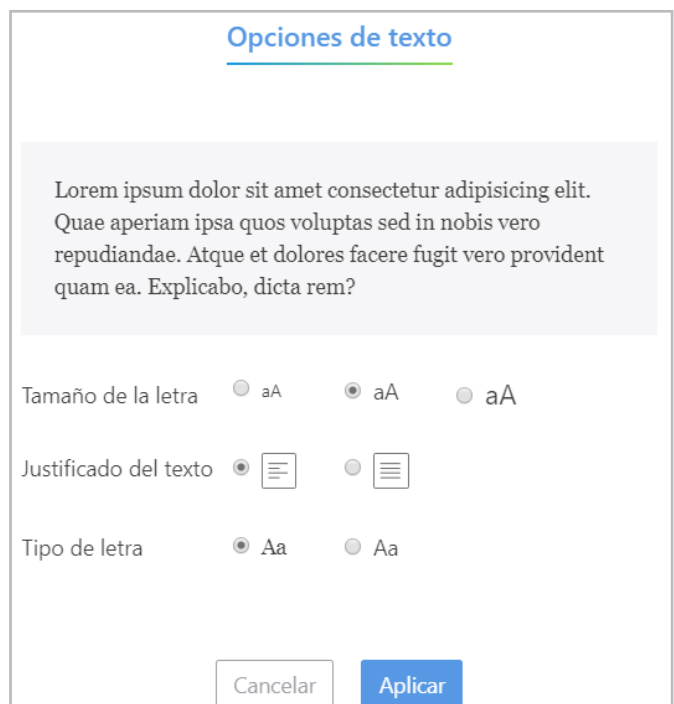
Opciones de texto

Lorem ipsum dolor sit amet consectetur adipisicing elit. Quae aperiam ipsa quos voluptas sed in nobis vero repudiandae. Atque et dolores facere fugit vero provident quam ea. Explicabo, dicta rem?

Tamaño de la letra aA aA aA

Justificado del texto

Tipo de letra Aa Aa

Cancelar Aplicar